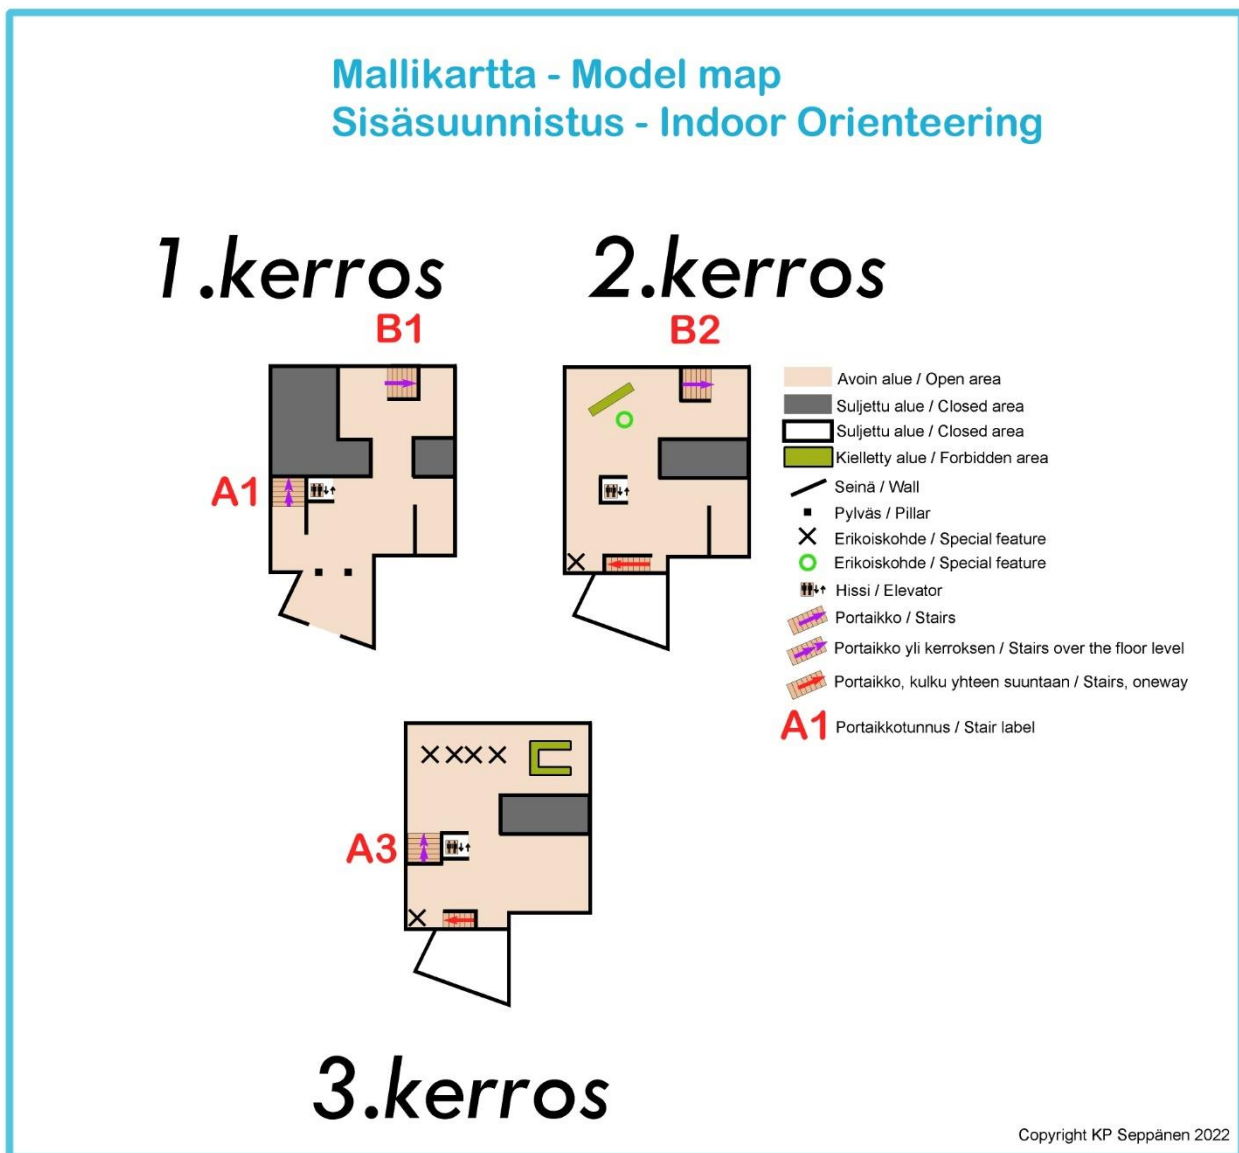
Mallikartta - Model map
Sisäsuunnistus - Indoor Orienteering

1.kerros

B1

A1

2.kerros

B2

Avoin alue / Open area
Suljettu alue / Closed area
Suljettu alue / Closed area
Kielletty alue / Forbidden area
Seinä / Wall
Pylväs / Pillar
Erikoiskohde / Special feature
Erikoiskohde / Special feature
Hissi / Elevator
Portaikko / Stairs
Portaikko yli kerroksen / Stairs over the floor level
Portaikko, kulku yhteen suuntaan / Stairs, oneway
A1 Portaikkotunnus / Stair label

A3

3.kerros

Copyright KP Seppänen 2022